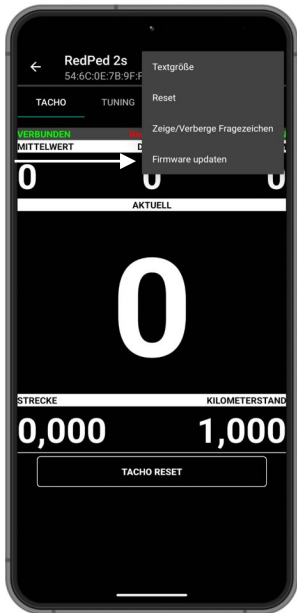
←

RedPed 2s
54:6C:0E:7B:9F:F

Textgröße

Reset

Zeige/Verberge Fragezeichen

Firmware updaten

TACHO

TUNING

VERBUNDEN

MITTELWERT

D

0

0

0

AKTUELL

0

STRECKE

KILOMETERSTAND

0,000

1,000

TACHO RESET